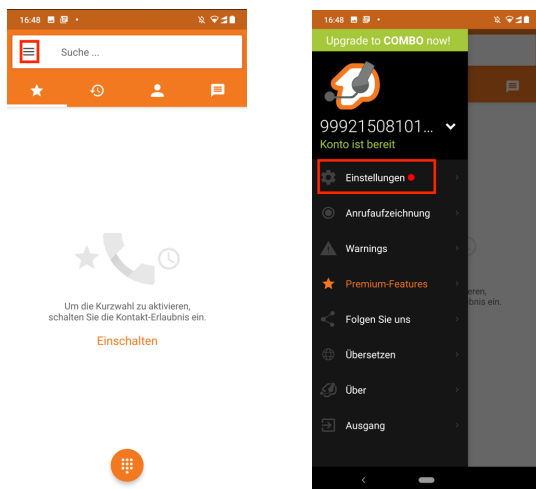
16:48

Suche ...

Um die Kurzwahl zu aktivieren, schalten Sie die Kontakt-Erlaubnis ein.

Einschalten

16:48

Upgrade to COMBO now!

99921508101...

Konto ist bereit

Einstellungen

Anrufaufzeichnung

Warnings

Premium-Features

Folgen Sie uns

Übersetzen

Über

Ausgang

ieren, bnis ein.